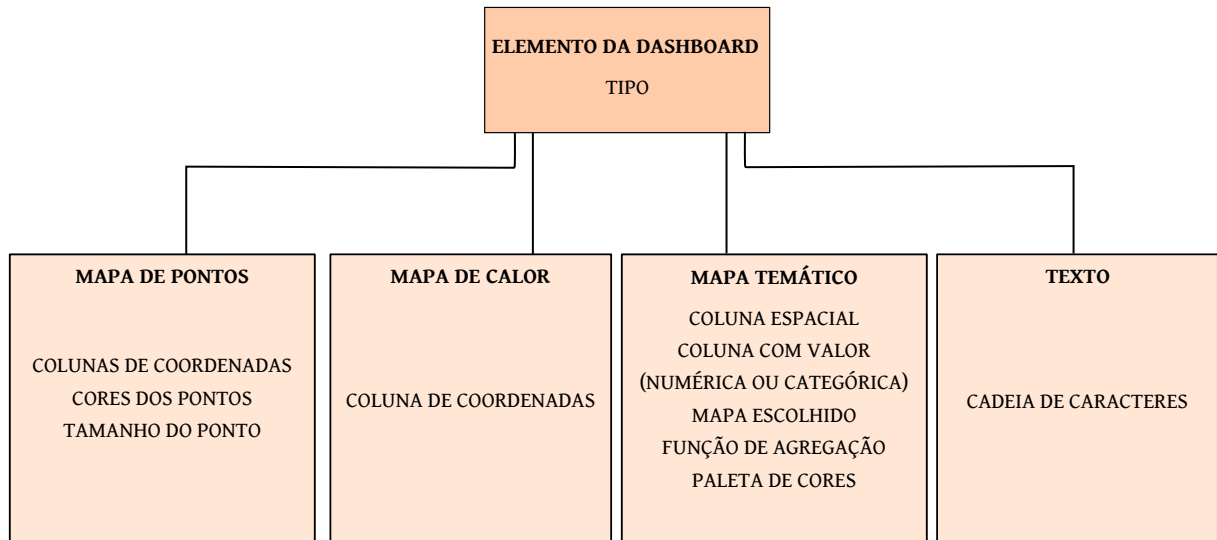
ELEMENTO DA DASHBOARD
TIPO

MAPA DE PONTOS

COLUNAS DE COORDENADAS
CORES DOS PONTOS
TAMANHO DO PONTO

MAPA DE CALOR

COLUNA DE COORDENADAS

MAPA TEMÁTICO

COLUNA ESPACIAL
COLUNA COM VALOR
(NUMÉRICA OU CATEGÓRICA)
MAPA ESCOLHIDO
FUNÇÃO DE AGREGAÇÃO
PALETA DE CORES

TEXTO

CADEIA DE CARACTERES